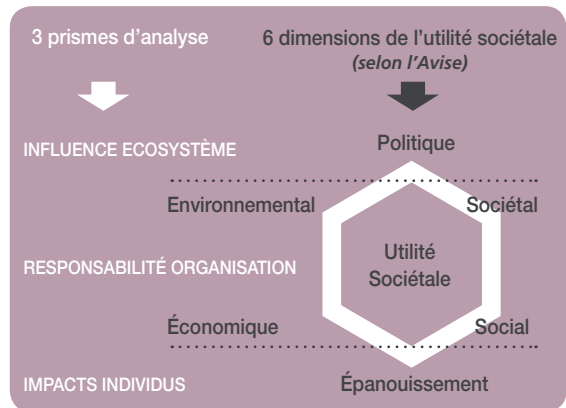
3 prismes d'analyse

6 dimensions de l'utilité sociétale
*(selon l'Avise)*

INFLUENCE ECOSYSTÈME

Politique

Environnemental

Sociétal

RESPONSABILITÉ ORGANISATION

Utilité Sociétale

Économique

Social

IMPACTS INDIVIDUS

Épanouissement